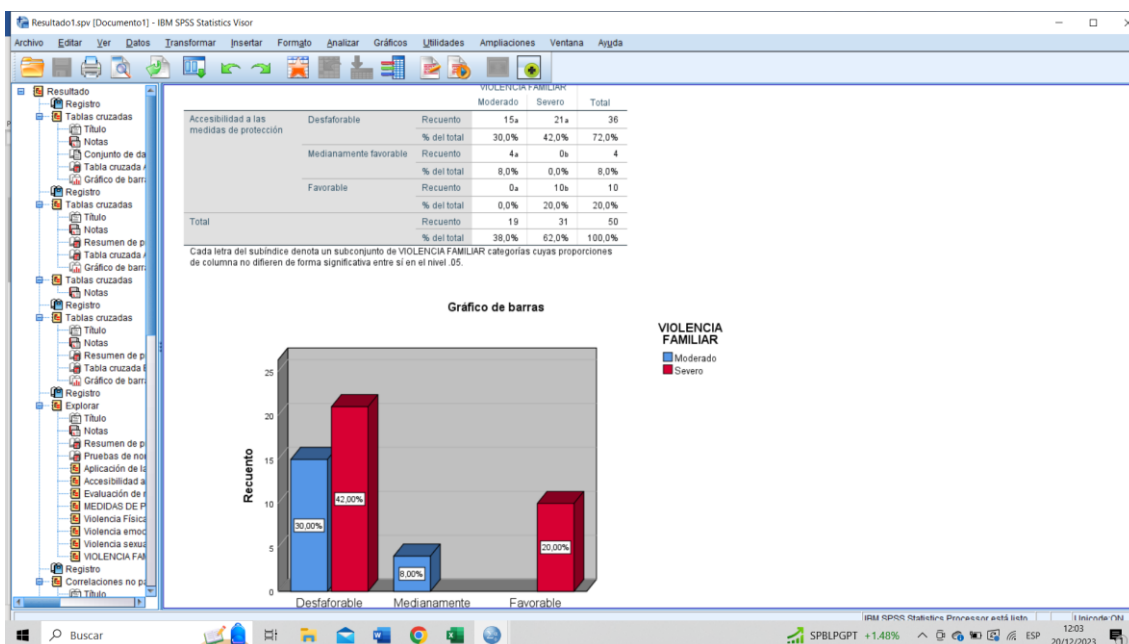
Resultado1.spv [Documento1] - IBM SPSS Statistics Visor

Archivo Editar Ver Datos Transformar Insertar Formato Analizar Gráficos Utilidades Ampliaciones Ventana Ayuda

Resultado
Registro
Tablas cruzadas
Título
Notas
Conjunto de da
Tabla cruzada
Gráfico de barr
Registro
Tablas cruzadas
Título
Notas
Resumen de p
Tabla cruzada
Gráfico de barr
Tablas cruzadas
Notas
Registro
Tablas cruzadas
Título
Notas
Resumen de p
Tabla cruzada
Gráfico de barr
Registro
Explorar
Título
Notas
Resumen de p
Pruebas de no
Aplicación de la
Accesibilidad a
Evaluación de
MEDIDAS DE P
Violencia Física
Violencia emoc
Violencia sexua
VIOLENCIA FAI
Registro
Correlaciones no pa
Título

| | | | VIOLENCIA FAMILIAR Moderado | Severo | Total |
|---|---|---|---|---|---|
| Accesibilidad a las medidas de protección | Desfaforable | Recuento | 15a | 21a | 36 |
| | | % del total | 30,0% | 42,0% | 72,0% |
| | Medianamente favorable | Recuento | 4a | 0b | 4 |
| | | % del total | 8,0% | 0,0% | 8,0% |
| | Favorable | Recuento | 0a | 10b | 10 |
| | | % del total | 0,0% | 20,0% | 20,0% |
| Total | | Recuento | 19 | 31 | 50 |
| | | % del total | 38,0% | 62,0% | 100,0% |

Cada letra del subíndice denota un subconjunto de VIOLENCIA FAMILIAR categorías cuyas proporciones de columna no difieren de forma significativa entre sí en el nivel .05.

Gráfico de barras

VIOLENCIA FAMILIAR
Moderado
Severo

Recuento
25
20
15
10
5
0
30,00%
42,00%
8,00%
20,00%
Desfaforable Medianamente Favorable

IBM SPSS Statistics Processor está listo Unicode:ON

Buscar
SPBLPGPT +1.48% ESP 12:03 20/12/2023